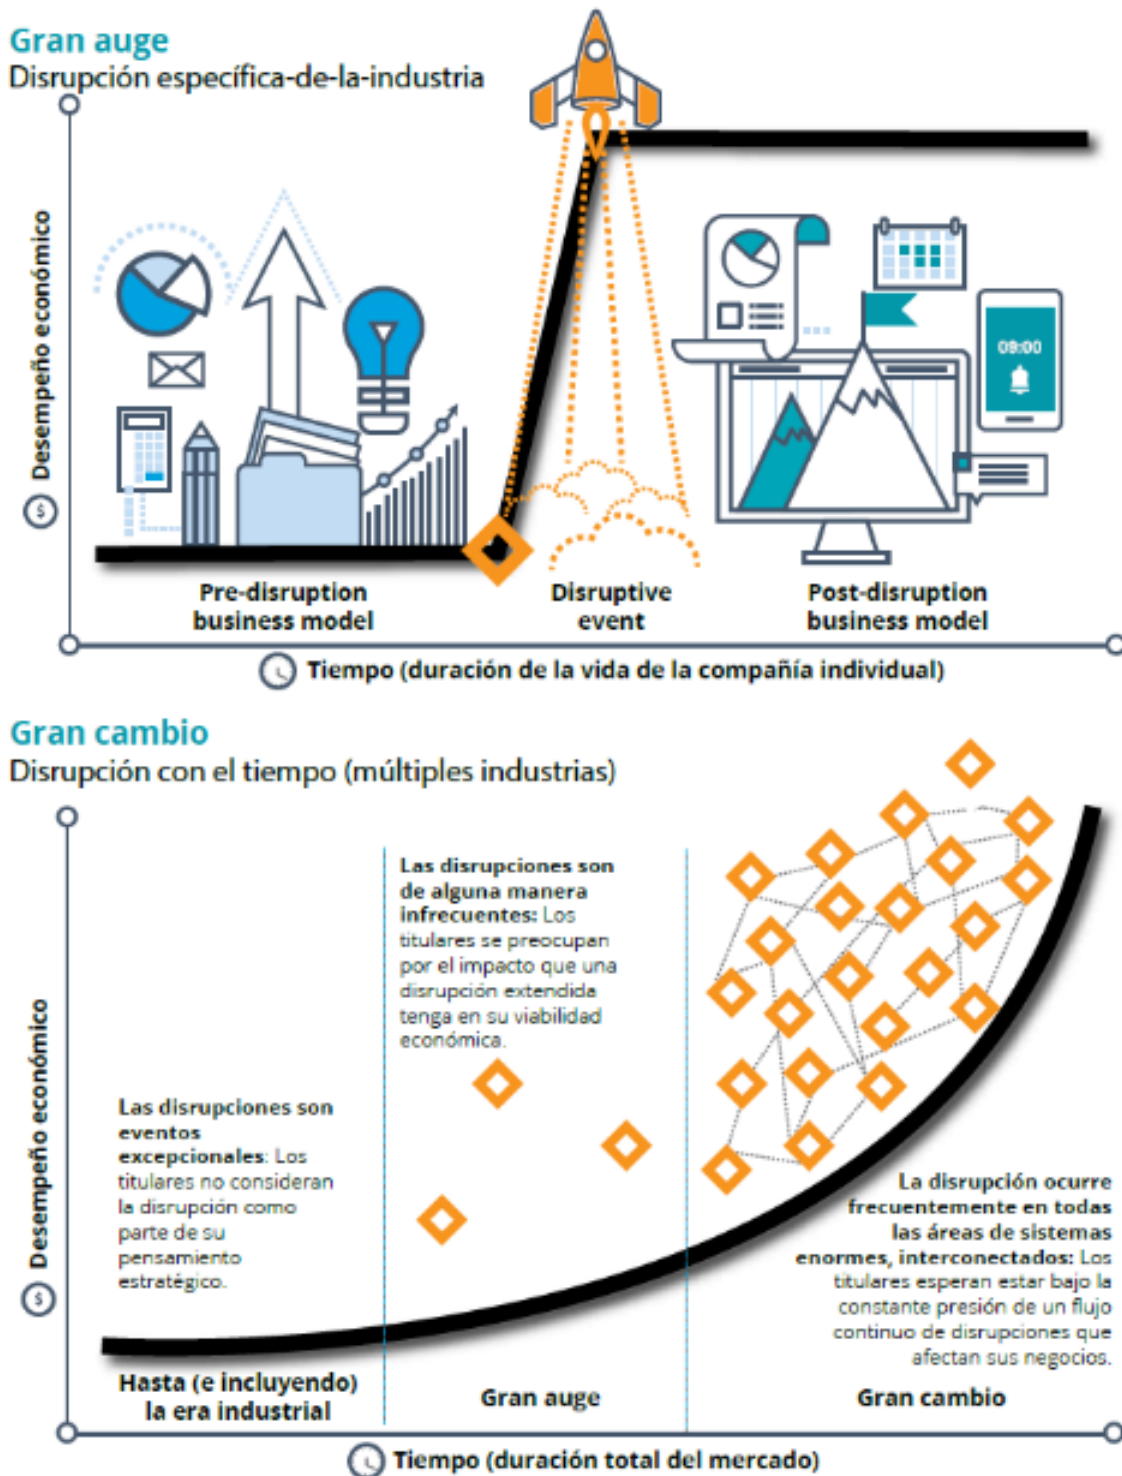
Gran auge
Disrupción específica-de-la-industria

Desempeño económico

09:00

Pre-disruption business model

Disruptive event

Post-disruption business model

Tiempo (duración de la vida de la compañía individual)

Gran cambio
Disrupción con el tiempo (múltiples industrias)

Desempeño económico

Las disrupciones son de alguna manera infrecuentes: Los titulares se preocupan por el impacto que una disrupción extendida tenga en su viabilidad económica.

Las disrupciones son eventos excepcionales: Los titulares no consideran la disrupción como parte de su pensamiento estratégico.

La disrupción ocurre frecuentemente en todas las áreas de sistemas enormes, interconectados: Los titulares esperan estar bajo la constante presión de un flujo continuo de disrupciones que afectan sus negocios.

Hasta (e incluyendo) la era industrial

Gran auge

Gran cambio

Tiempo (duración total del mercado)